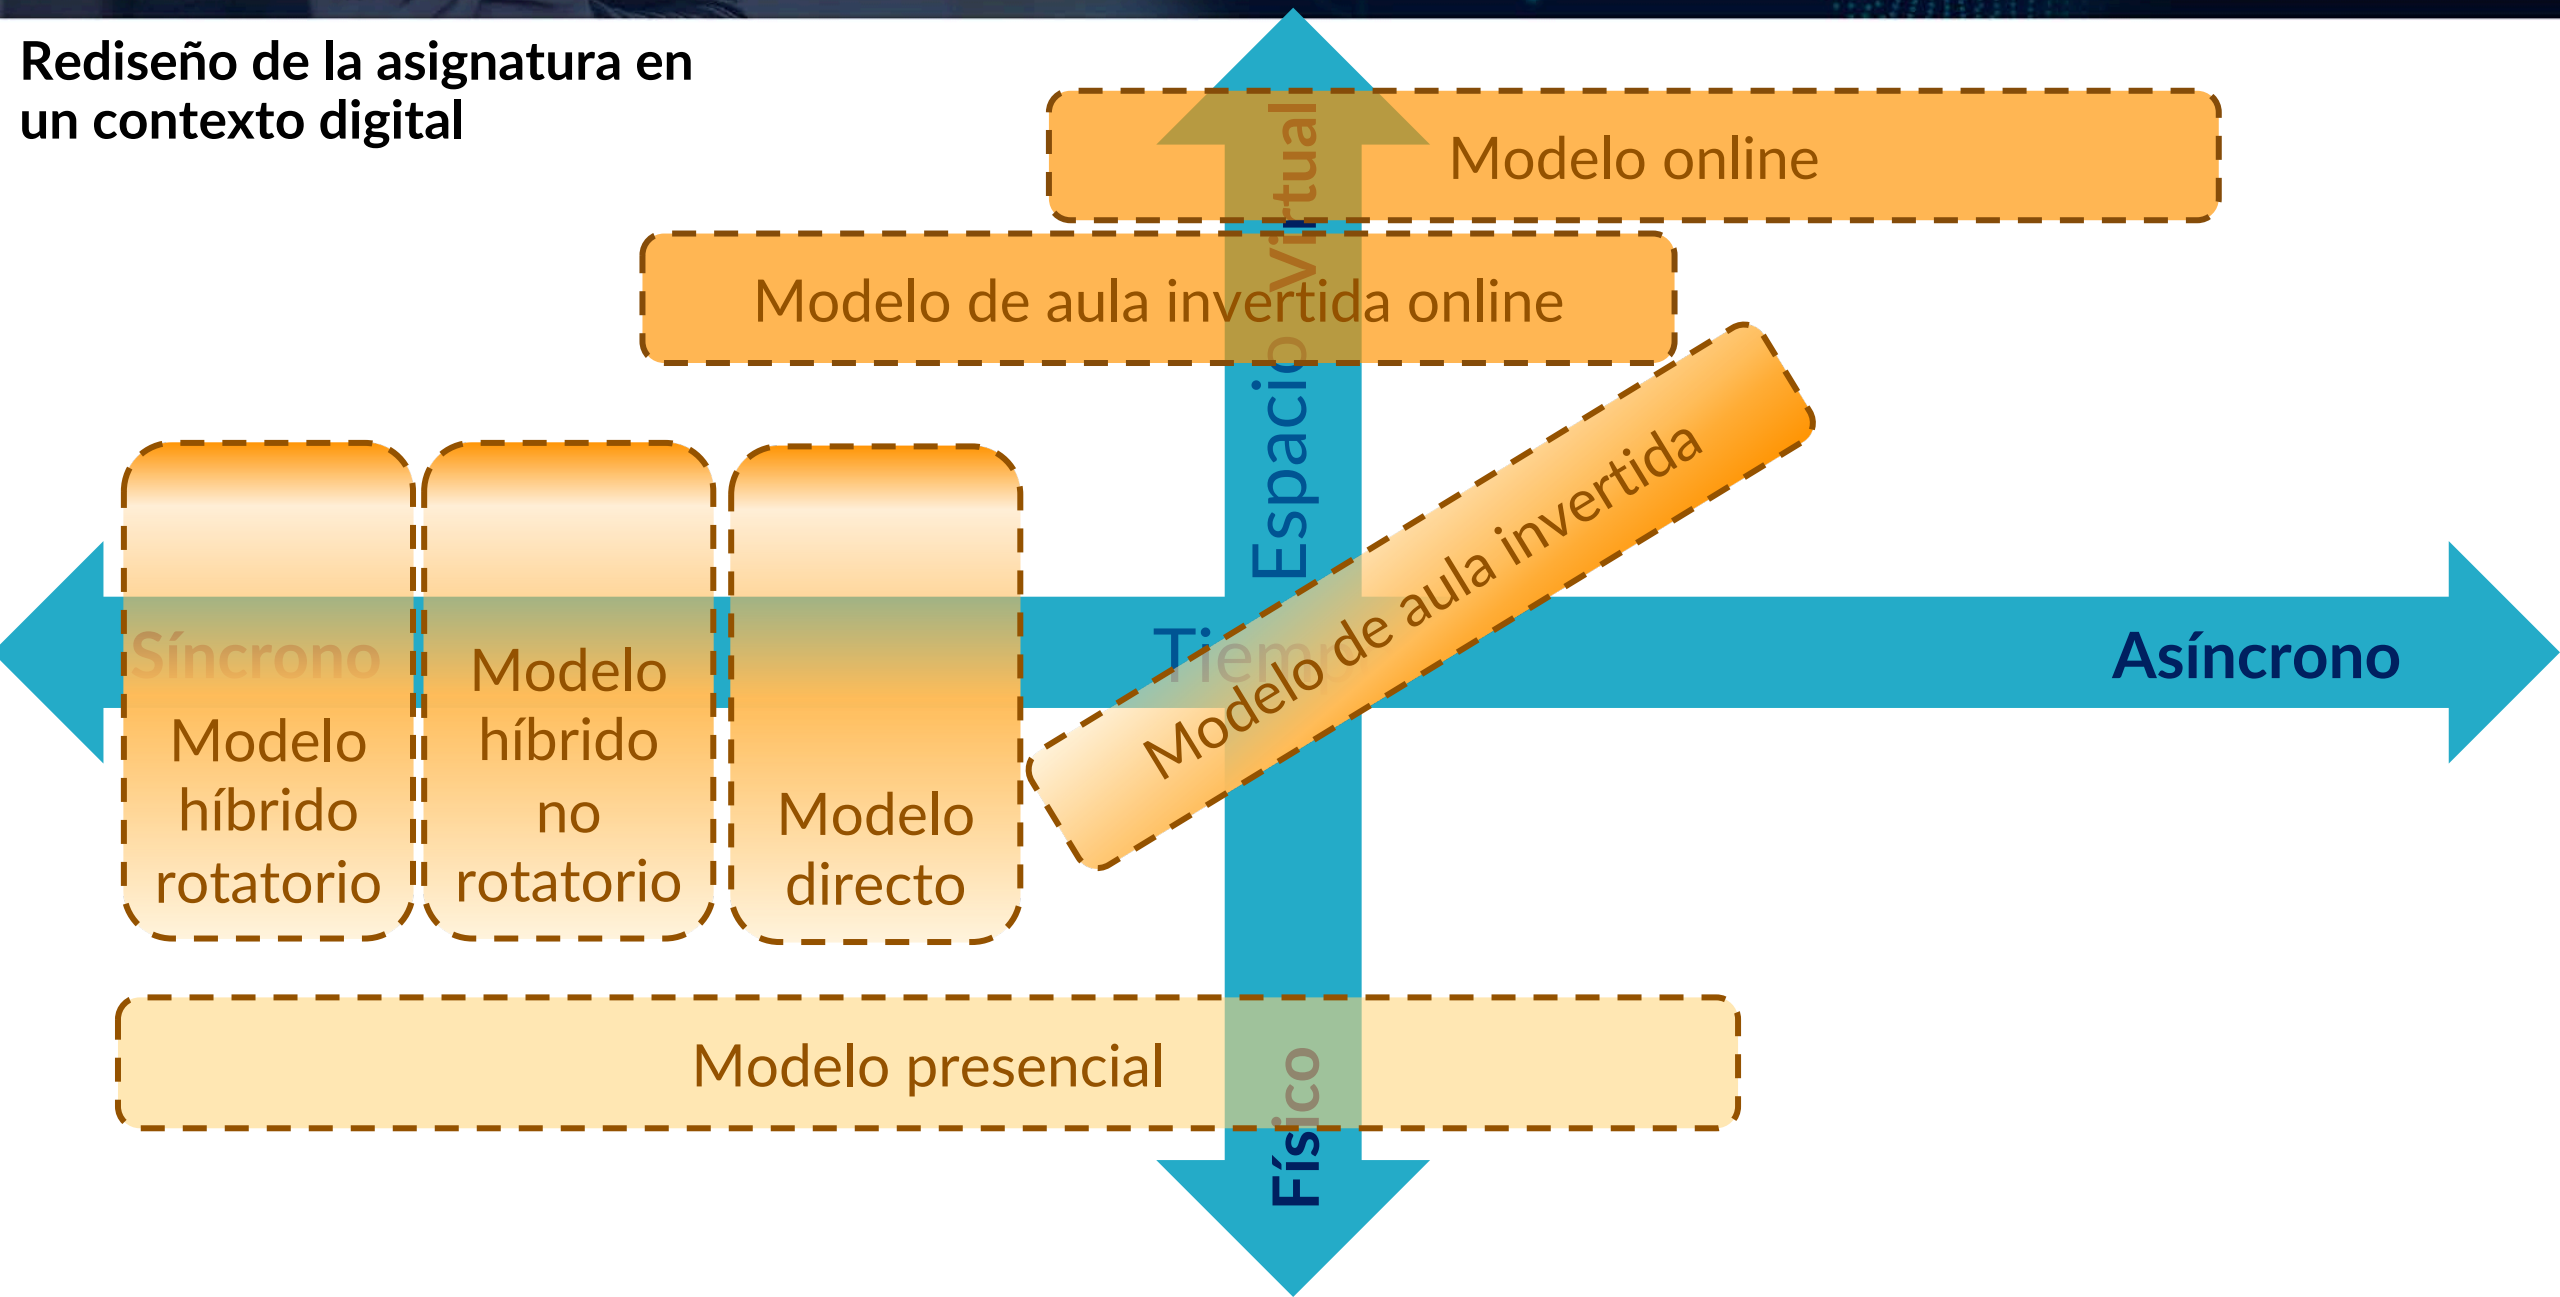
Rediseño de la asignatura en un contexto digital

Modelo online

Modelo de aula invertida online

Espacio virtual

Síncrono

Tiempo

Asíncrono

Modelo de aula invertida

Modelo híbrido rotatorio

Modelo híbrido no rotatorio

Modelo directo

Modelo presencial

Físico